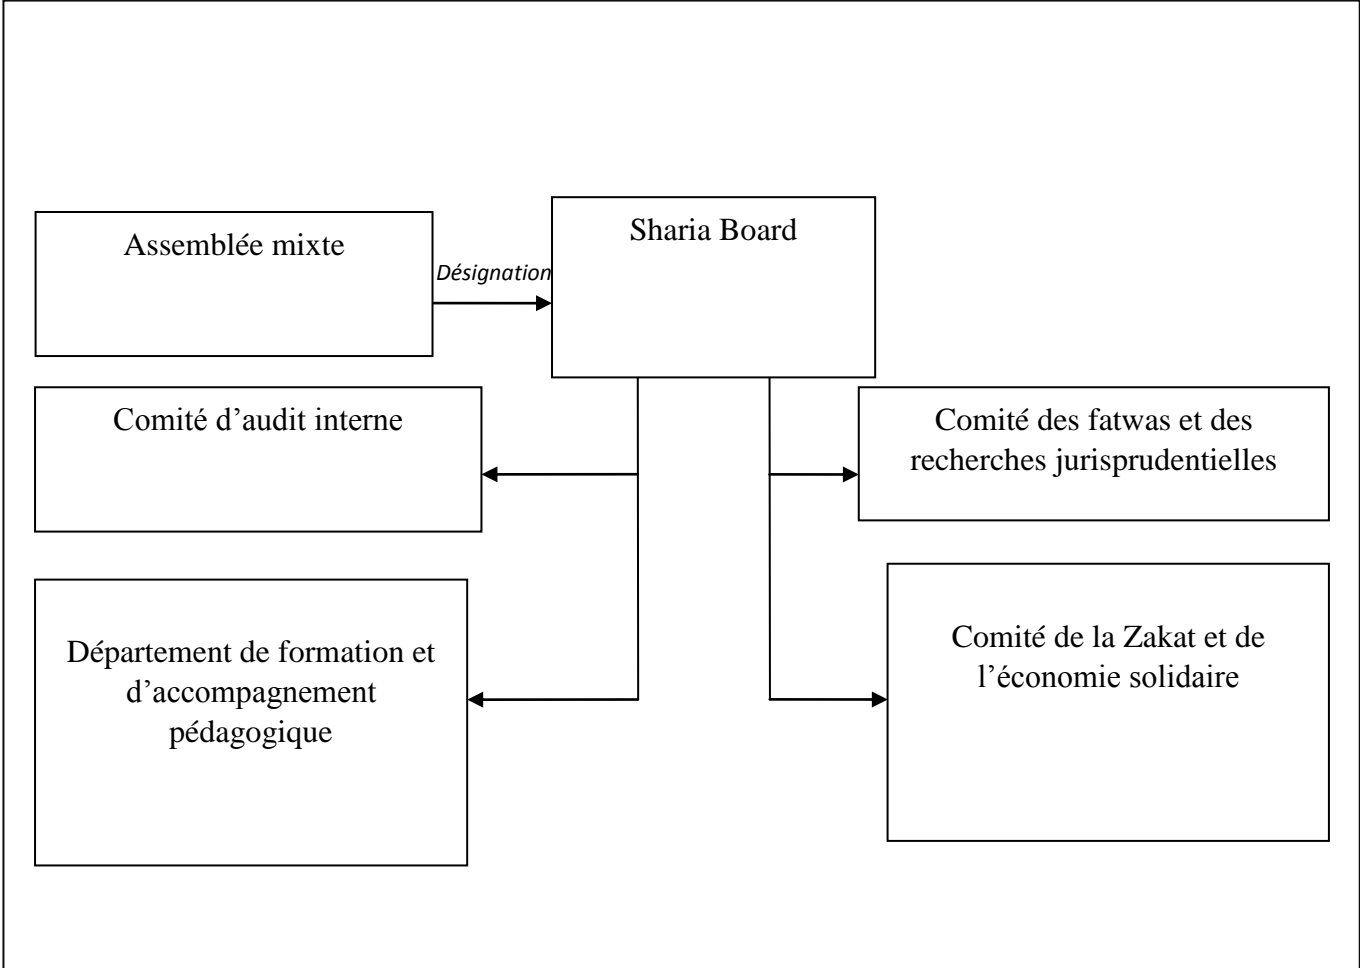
Assemblée mixte

Désignation

Sharia Board

Comité d'audit interne

Comité des fatwas et des recherches jurisprudentielles

Département de formation et d'accompagnement pédagogique

Comité de la Zakat et de l'économie solidaire